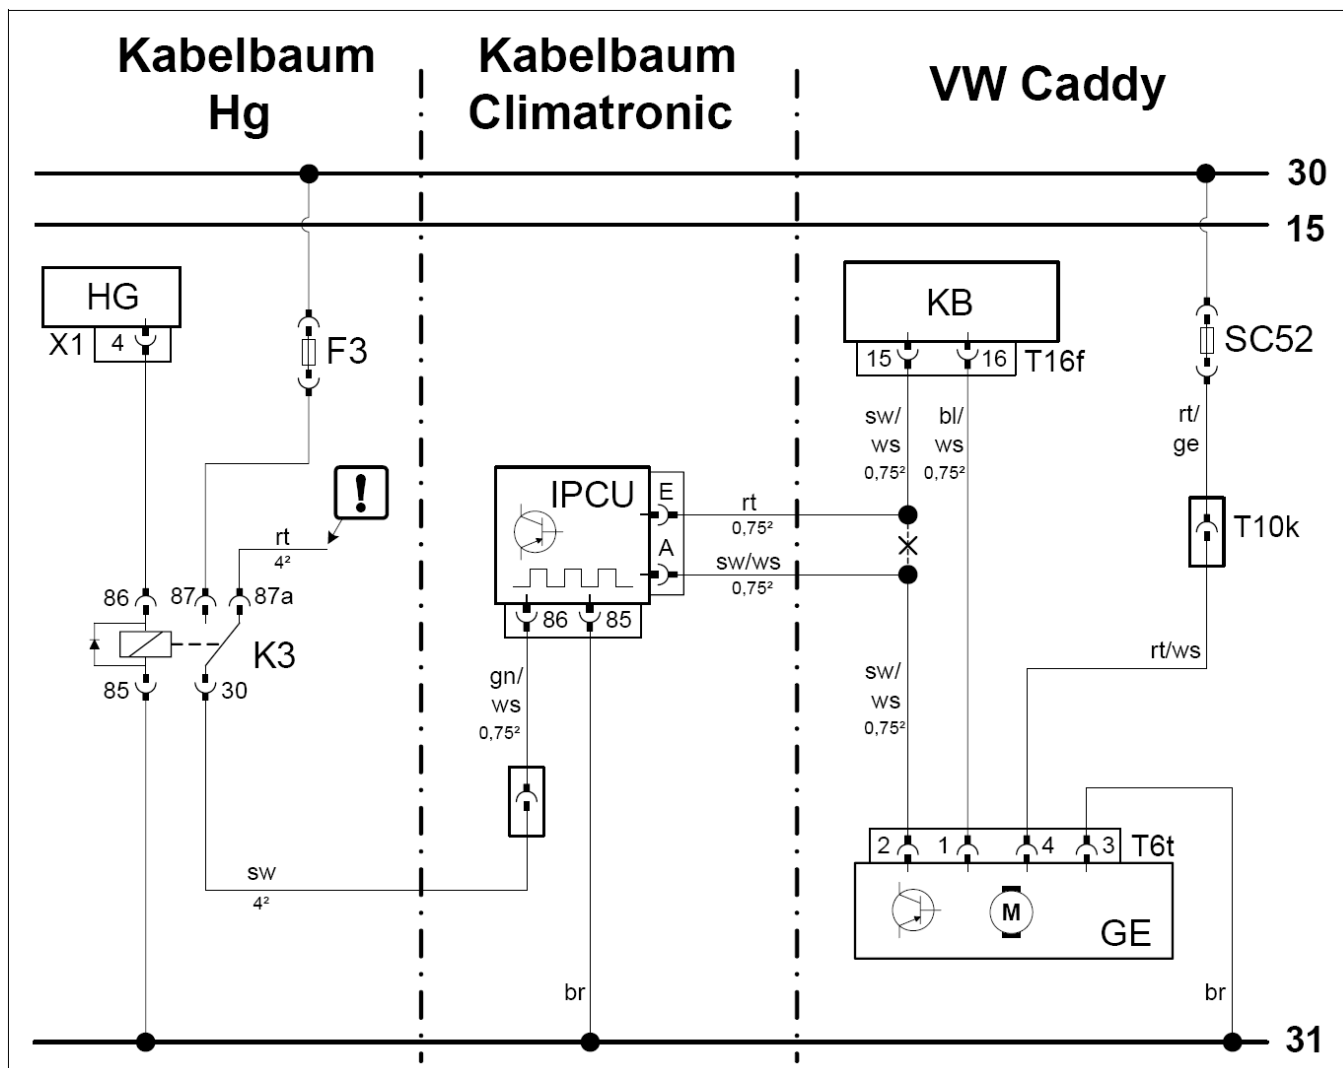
Kabelbaum Hg

Kabelbaum Climatronic

VW Caddy

30

15

HG

X1 4

F3

!

rt
$4^2$

86 87 87a

K3

85 30

sw
$4^2$

IPCU

E

A

rt
$0{,}75^2$

sw/ws
$0{,}75^2$

86 85

gn/
ws
$0{,}75^2$

br

KB

15 16 T16f

sw/
ws
$0{,}75^2$

bl/
ws
$0{,}75^2$

sw/
ws
$0{,}75^2$

SC52

rt/
ge

T10k

rt/ws

2 1 4 3 T6t

M

GE

br

31